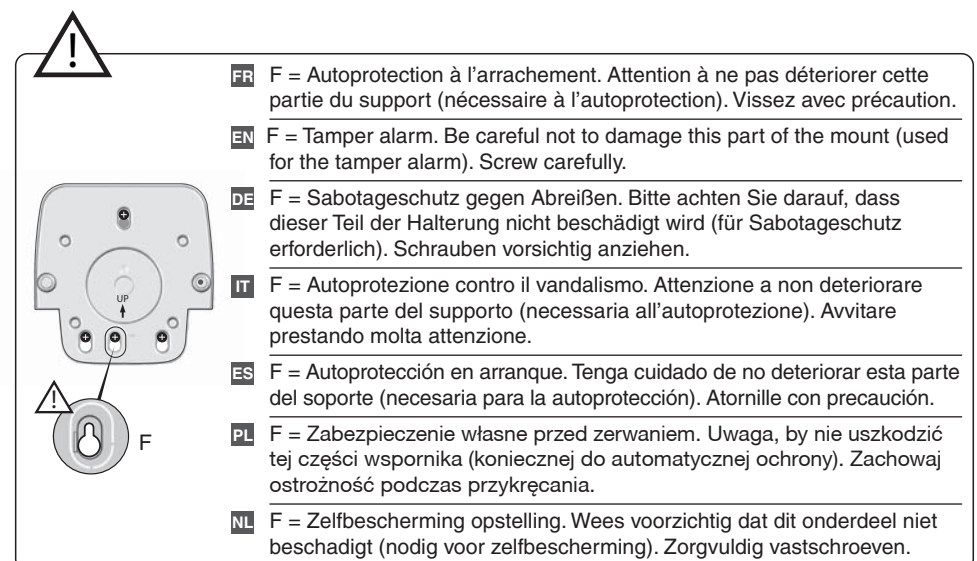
!

UP

!

F

FR F = Autoprotection à l'arrachement. Attention à ne pas déteriorer cette partie du support (nécessaire à l'autoprotection). Vissez avec précaution.

EN F = Tamper alarm. Be careful not to damage this part of the mount (used for the tamper alarm). Screw carefully.

DE F = Sabotageschutz gegen Abreißen. Bitte achten Sie darauf, dass dieser Teil der Halterung nicht beschädigt wird (für Sabotageschutz erforderlich). Schrauben vorsichtig anziehen.

IT F = Autoprotezione contro il vandalismo. Attenzione a non deteriorare questa parte del supporto (necessaria all'autoprotezione). Avvitare prestando molta attenzione.

ES F = Autoprotección en arranque. Tenga cuidado de no deteriorar esta parte del soporte (necesaria para la autoprotección). Atornille con precaución.

PL F = Zabezpieczenie własne przed zerwaniem. Uwaga, by nie uszkodzić tej części wspornika (koniecznej do automatycznej ochrony). Zachowaj ostrożność podczas przykręcania.

NL F = Zelfbescherming opstelling. Wees voorzichtig dat dit onderdeel niet beschadigt (nodig voor zelfbescherming). Zorgvuldig vastschroeven.